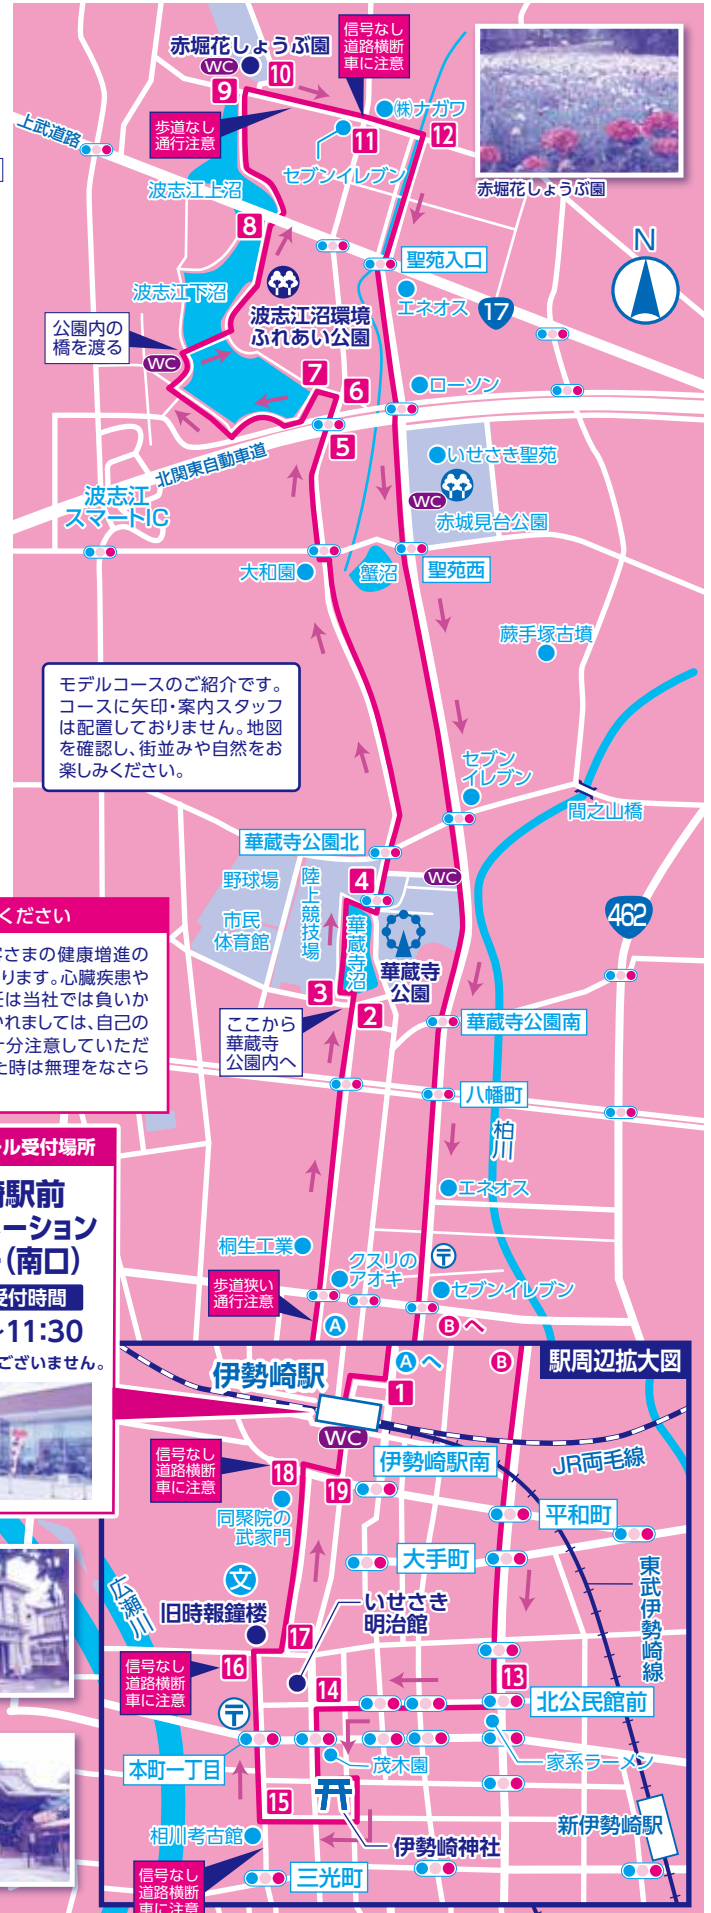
赤堀花しょうぶ園
WC 10
9
信号なし
道路横断
車に注意
㈱ナガワ
12
11
上武道路
歩道なし
通行注意
セブンイレブン
赤堀花しょうぶ園
波志江上沼
8
聖苑入口
N
波志江下沼
波志江沼環境
ふれあい公園
エネオス
17
公園内の
橋を渡る
WC
7
6
ローソン
5
北関東自動車道
いせさき聖苑
WC
波志江
スマートIC
赤城見合公園
大和園
蟹沼
聖苑西
蕨手塚古墳
モデルコースのご紹介です。コースに矢印・案内スタッフは配置しておりません。地図を確認し、街並みや自然をお楽しみください。
セブン
イレブン
間之山橋
華蔵寺公園北
野球場
陸上競技場
4
WC
ください
さまの健康増進の
ります。心臓疾患や
は当社では負いか
れましては、自己の
分注意していただ
上時は無理をなさら
市民
体育館
華蔵寺沼
華蔵寺
公園
462
3
2
ここから
華蔵寺
公園内へ
華蔵寺公園南
八幡町
ル受付場所
柏川
駅前
ーション
(南口)
受付時間
~11:30
ございません。
エネオス
桐生工業
クスリの
アオキ
歩道狭い
通行注意
セブンイレブン
Ⓐ
Ⓑへ
Ⓐへ
Ⓑ
駅周辺拡大図
伊勢崎駅
1
WC
伊勢崎駅南
JR両毛線
信号なし
道路横断
車に注意
18
19
同聚院の
武家門
平和町
大手町
東武伊勢崎線
広瀬川
旧時報鐘楼
いせさき
明治館
17
信号なし
道路横断
車に注意
16
14
13
北公民館前
本町一丁目
茂木園
家系ラーメン
15
伊勢崎神社
相川考古館
新伊勢崎駅
信号なし
道路横断
車に注意
三光町